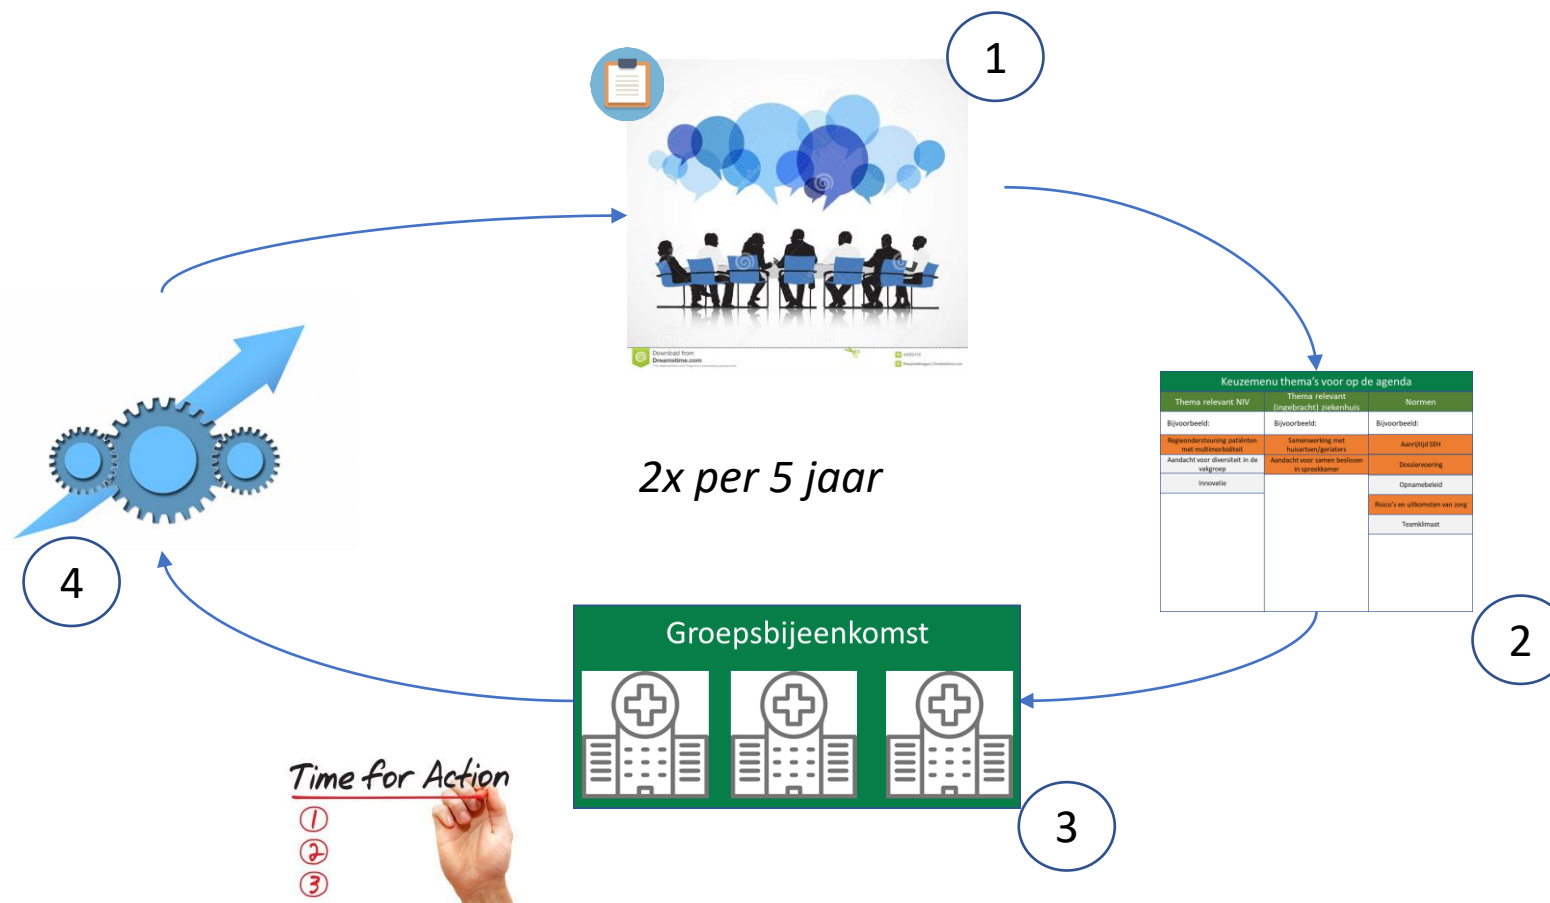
1

Download from Dreamstime.com

Keuzemenu thema's voor op de agenda

| Thema relevant NIV | Thema relevant (ingebracht) ziekenhuis | Normen |
|---|---|---|
| Bijvoorbeeld: | Bijvoorbeeld: | Bijvoorbeeld: |
| Regioondersteuning patiënten met multimorbiditeit | Samenwerking met huisartsen/geriaters | Aanrijtijd SEH |
| Aandacht voor diversiteit in de vakgroep | Aandacht voor samen beslissen in spreekkamer | Dossiervoering |
| Innovatie | | Opnamebeleid |
| | | Risico's en uitkomsten van zorg |
| | | Teamklimaat |

2

2x per 5 jaar

4

Groepsbijeenkomst

3

Time for Action
①
②
③